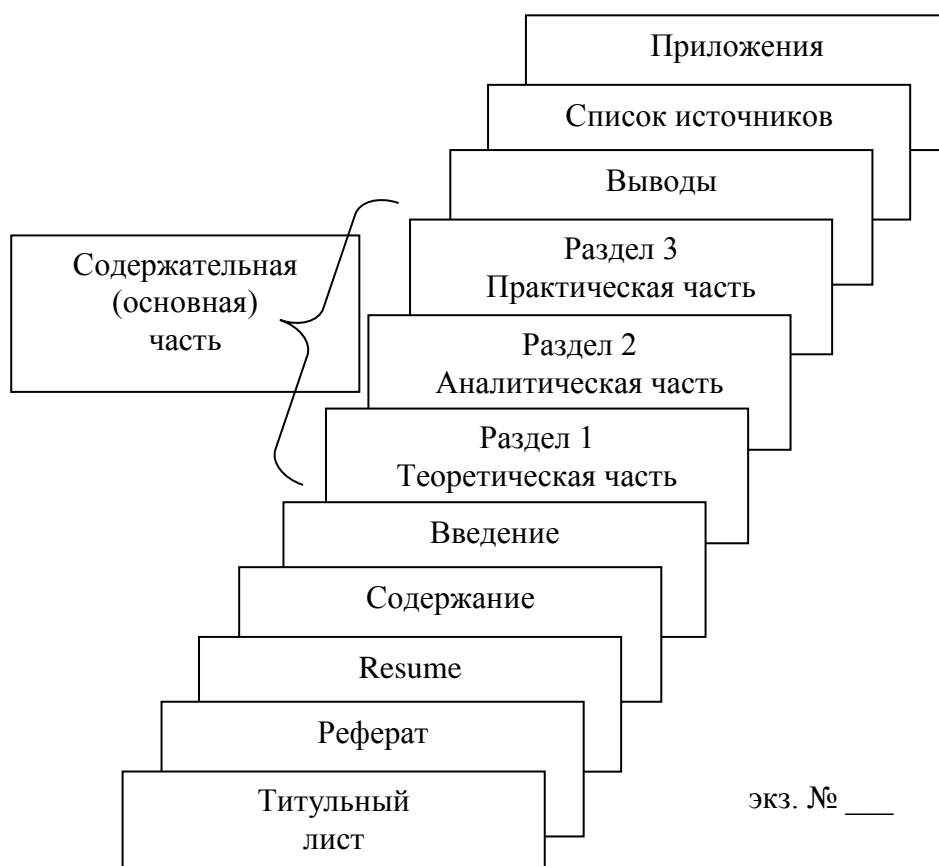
Приложения

Список источников

Выводы

Содержательная (основная) часть

Раздел 3
Практическая часть

Раздел 2
Аналитическая часть

Раздел 1
Теоретическая часть

Введение

Содержание

Resume

Реферат

Титульный лист

экз. № ___